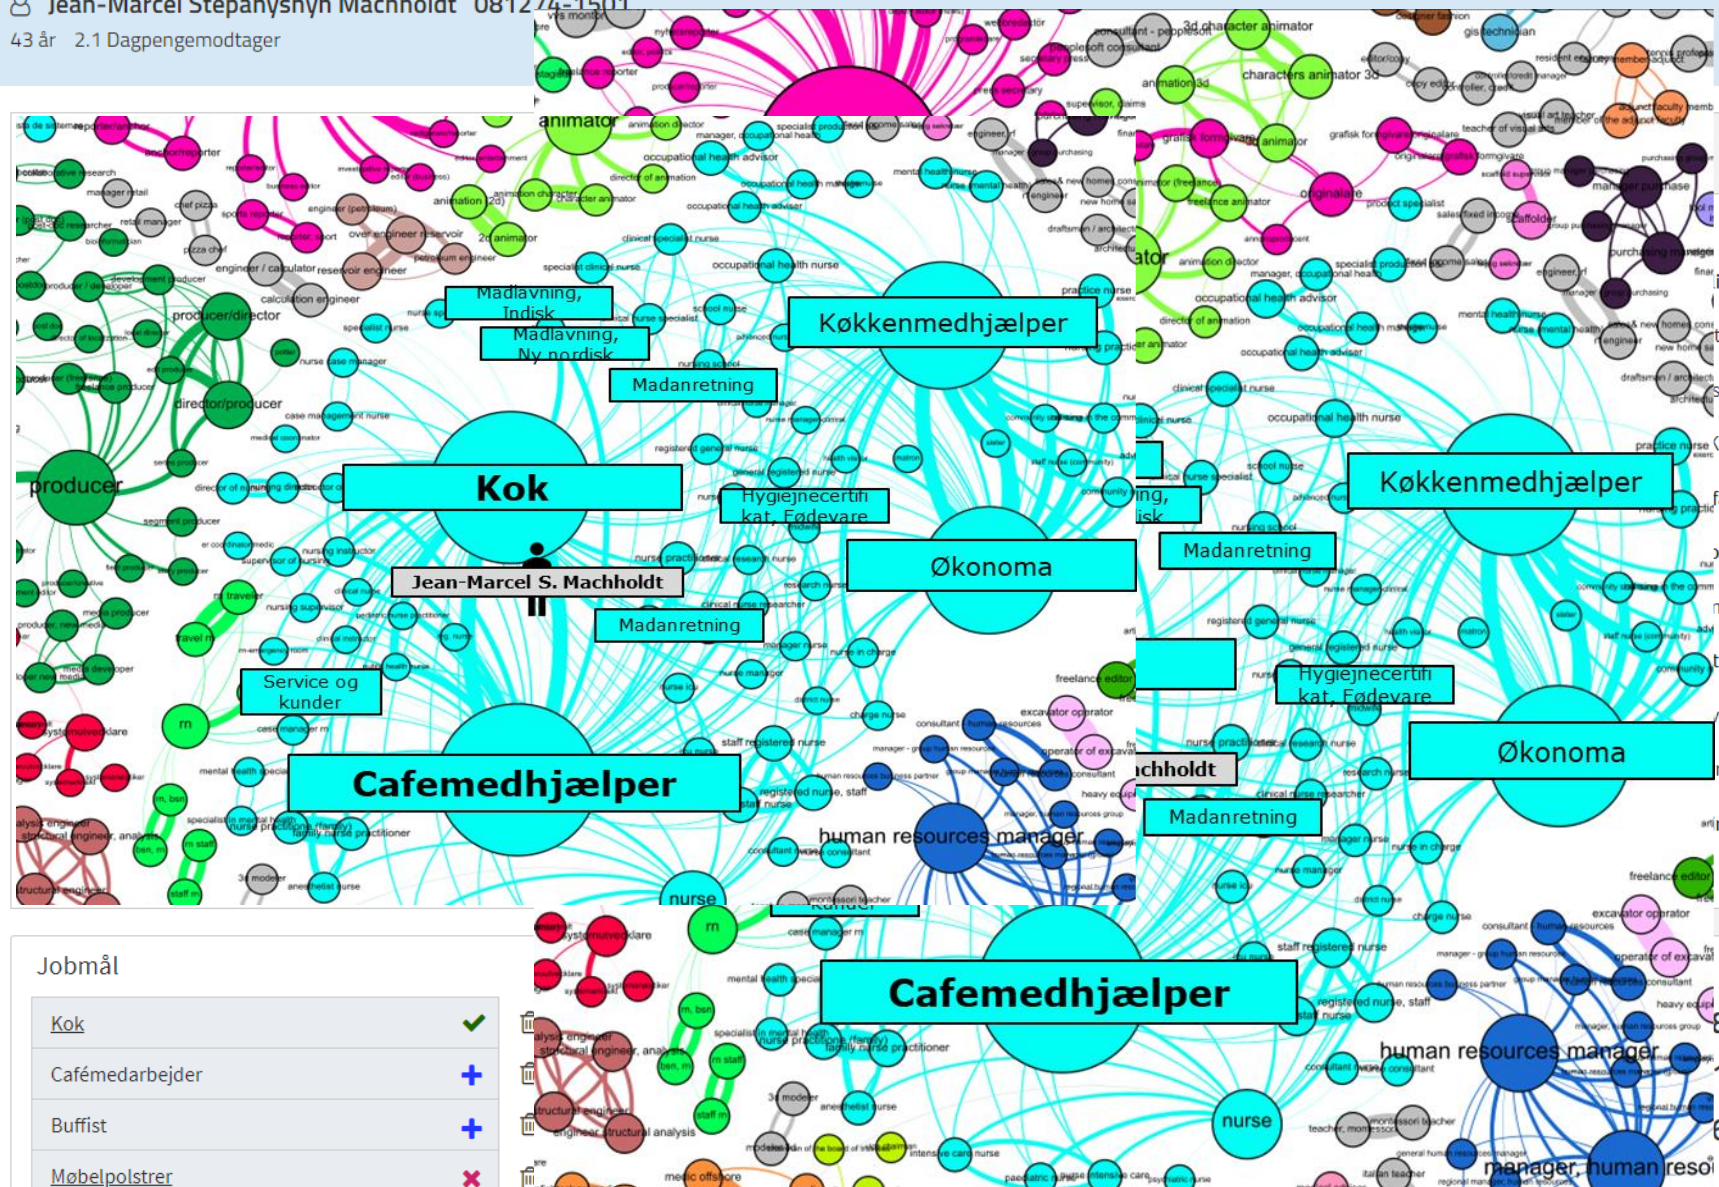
Jean-Marcel Stepanyshyn Machholdt 081274-1501
43 år 2.1 Dagpengemodtager

Madlavning, Indisk
Madlavning, Ny nordisk
Køkkenmedhjælper
Madanretning
Kok
Hygiejnecertifikat, Fødevare
Økonoma
Jean-Marcel S. Machholdt
Madanretning
Service og kunder
Cafemedhjælper
human resources manager
nurse
producer
producer/director
director/producer
animator

Køkkenmedhjælper
Madanretning
Hygiejnecertifikat, Fødevare
Økonoma
Madanretning
Cafemedhjælper
human resources manager
nurse
manager, human resources

Jobmål
Kok
Cafémedarbejder
Buffist
Møbelpolstrer